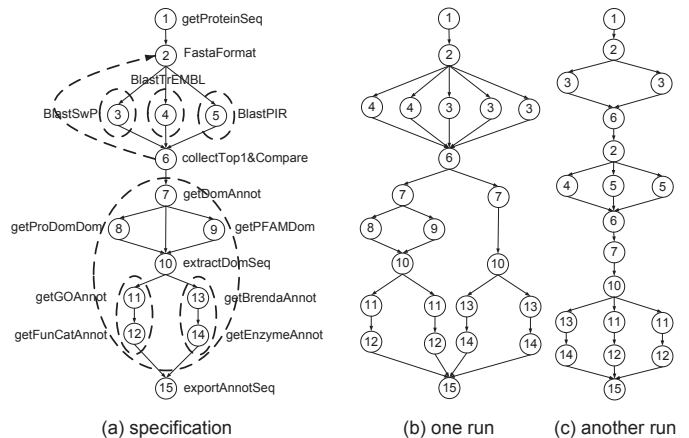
1 getProteinSeq
2 FastaFormat
BlastTrEMBL
BlastSwP 3 4 5 BlastPIR
6 collectTop1&Compare
7 getDomAnnot
getProDomDom 8 9 getPFAMDom
10 extractDomSeq
getGOAnnot 11 13 getBrendaAnnot
getFunCatAnnot 12 14 getEnzymeAnnot
15 exportAnnotSeq

(a) specification

1
2
4 4 3 3 3
6
7 7
8 9
10 10
11 11 13 13
12 12 14 14
15

(b) one run

1
2
3 3
6
2
4 5 5
6
7
10
13 11 11
14 12 12
15

(c) another run